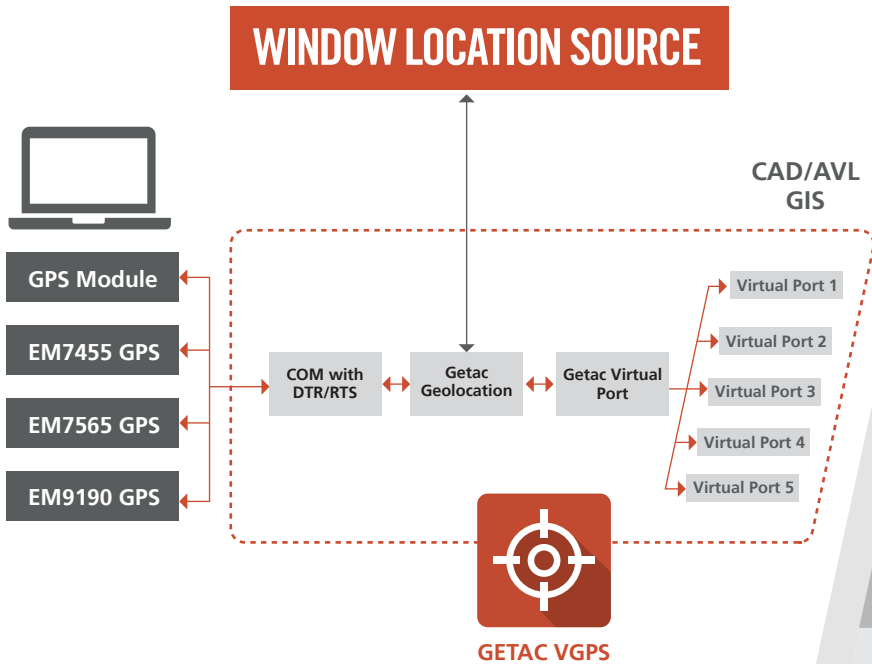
WINDOW LOCATION SOURCE

CAD/AVL
GIS

GPS Module

EM7455 GPS

EM7565 GPS

EM9190 GPS

COM with DTR/RTS

Getac Geolocation

Getac Virtual Port

Virtual Port 1

Virtual Port 2

Virtual Port 3

Virtual Port 4

Virtual Port 5

GETAC VGPS